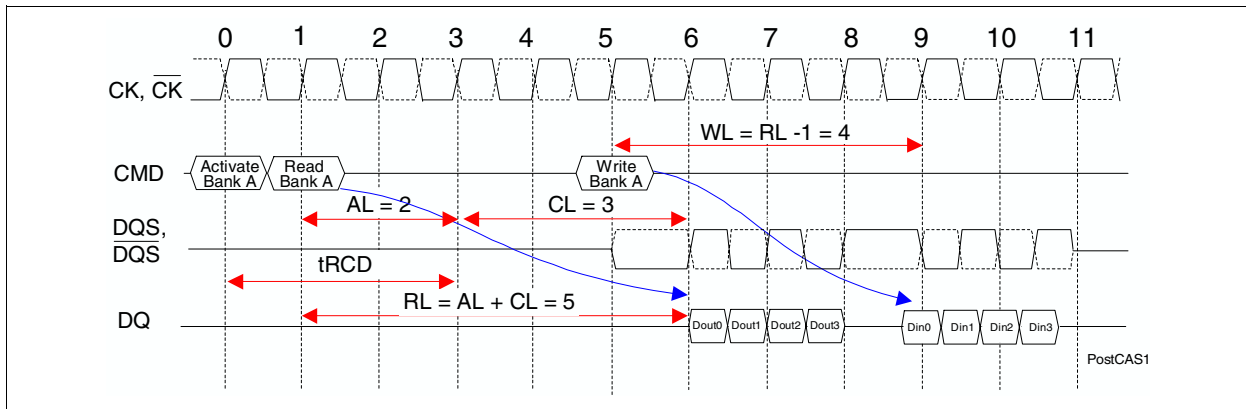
0 1 2 3 4 5 6 7 8 9 10 11

CK, $\overline{CK}$

WL = RL -1 = 4

CMD

Activate Bank A

Read Bank A

Write Bank A

AL = 2

CL = 3

DQS, $\overline{DQS}$

tRCD

RL = AL + CL = 5

DQ

Dout0 Dout1 Dout2 Dout3

Din0 Din1 Din2 Din3

PostCAS1